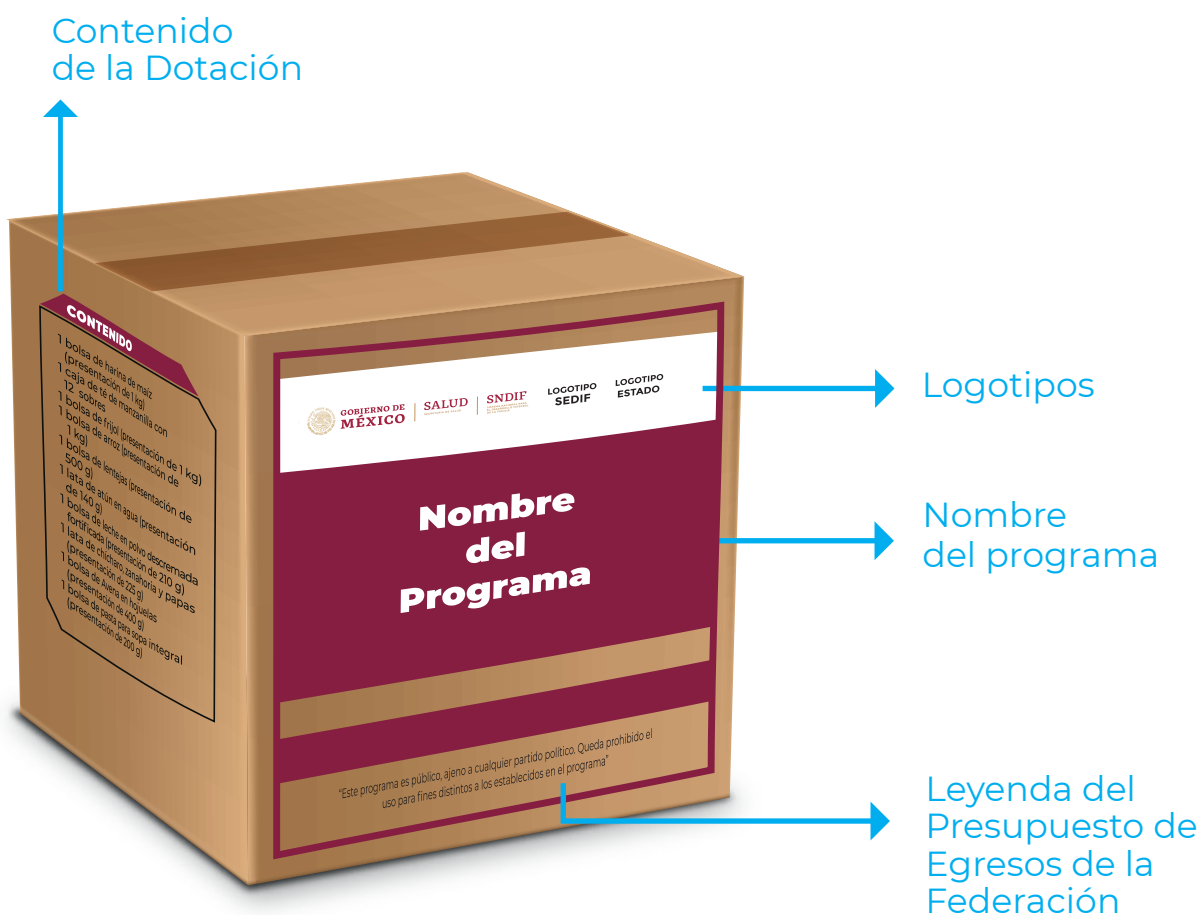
Contenido
de la Dotación

CONTENIDO

1 bolsa de harina de maíz (presentación de 1 kg)
1 caja de té de manzanilla con 12 sobres
1 bolsa de frijol (presentación de 1 kg)
1 bolsa de arroz (presentación de 1 kg)
1 bolsa de lentejas (presentación de 500 g)
1 lata de atún en agua (presentación de 140 g)
1 bolsa de leche en polvo descremada fortificada (presentación de 210 g)
1 lata de chícharo, zanahoria y papas (presentación de 225 g)
1 bolsa de Avena en hojuelas (presentación de 400 g)
1 bolsa de pasta para sopa integral (presentación de 200 g)

GOBIERNO DE MÉXICO | SALUD | SNDIF LOGOTIPO SEDIF LOGOTIPO ESTADO

Logotipos

Nombre del Programa

Nombre
del programa

"Este programa es público, ajeno a cualquier partido político. Queda prohibido el uso para fines distintos a los establecidos en el programa"

Leyenda del Presupuesto de Egresos de la Federación